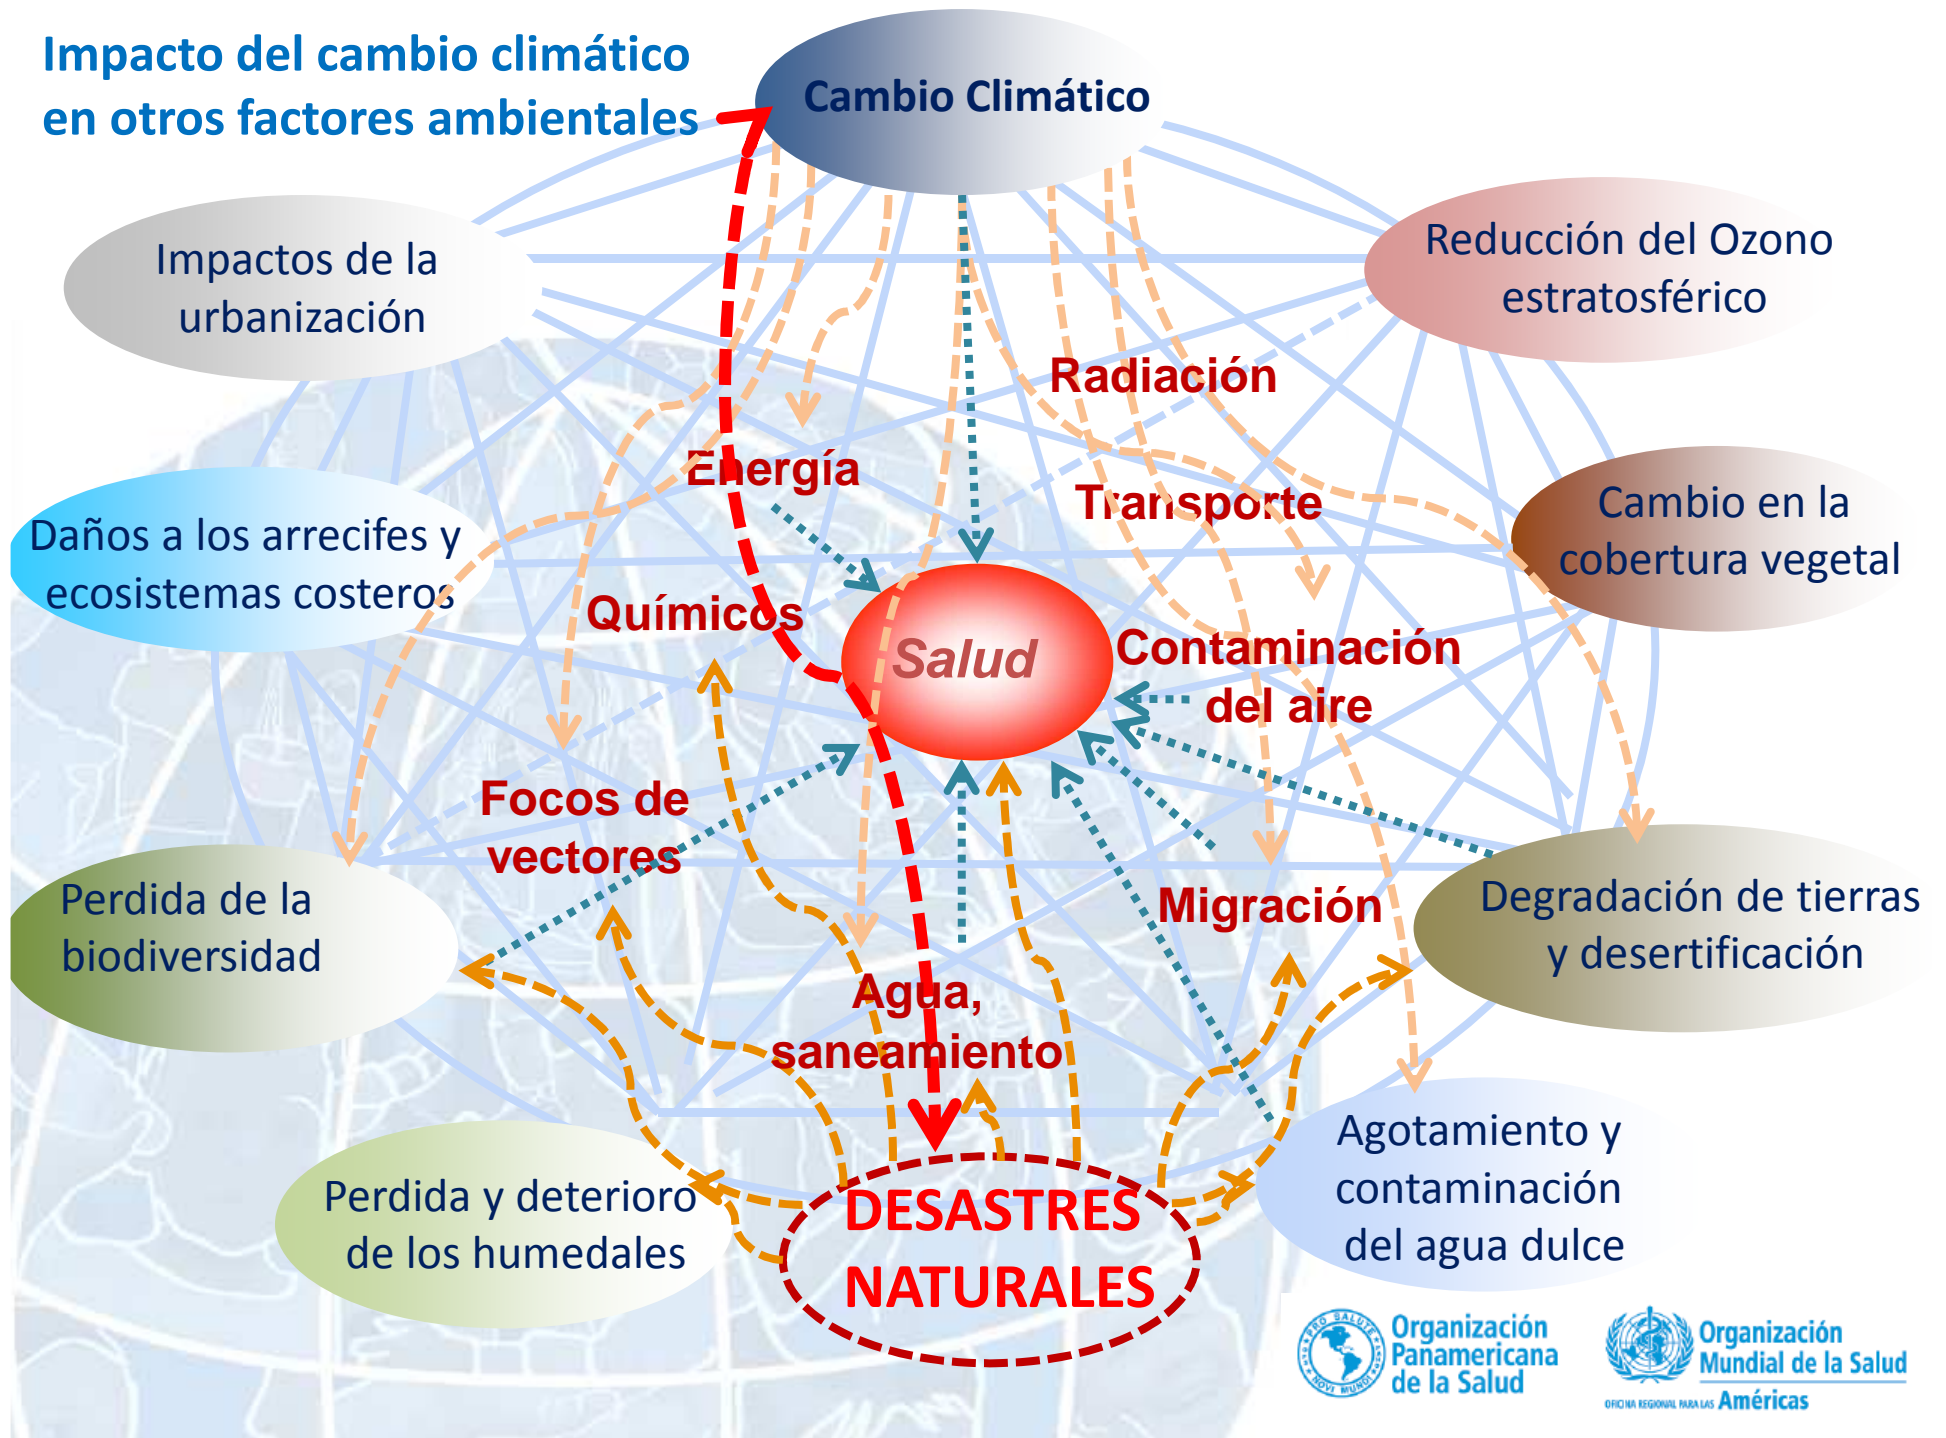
Impacto del cambio climático en otros factores ambientales

Cambio Climático

Impactos de la urbanización

Reducción del Ozono estratosférico

Radiación

Energía

Transporte

Daños a los arrecifes y ecosistemas costeros

Cambio en la cobertura vegetal

Químicos

Salud

Contaminación del aire

Focos de vectores

Perdida de la biodiversidad

Migración

Degradación de tierras y desertificación

Agua, saneamiento

Agotamiento y contaminación del agua dulce

Perdida y deterioro de los humedales

DESASTRES NATURALES

PRO SALUTE NOVI MUNDI

Organización Panamericana de la Salud

Organización Mundial de la Salud

OFICINA REGIONAL PARA LAS Américas